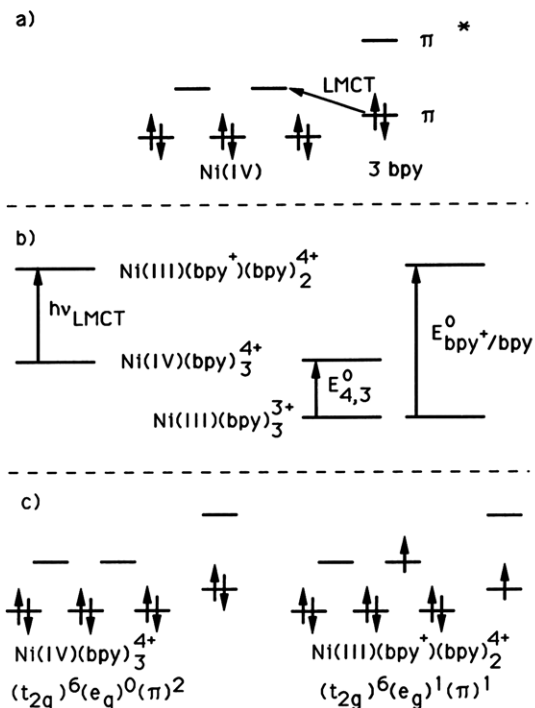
a)

$\pi$ *

LMCT

$\pi$

Ni(IV)

3 bpy

b)

$Ni(III)(bpy^{+})(bpy)_2^{4+}$

$h\nu_{LMCT}$

$Ni(IV)(bpy)_3^{4+}$

$E^0_{4,3}$

$Ni(III)(bpy)_3^{3+}$

$E^0_{bpy^{+}/bpy}$

c)

$Ni(IV)(bpy)_3^{4+}$

$(t_{2g})^6(e_g)^0(\pi)^2$

$Ni(III)(bpy^{+})(bpy)_2^{4+}$

$(t_{2g})^6(e_g)^1(\pi)^1$